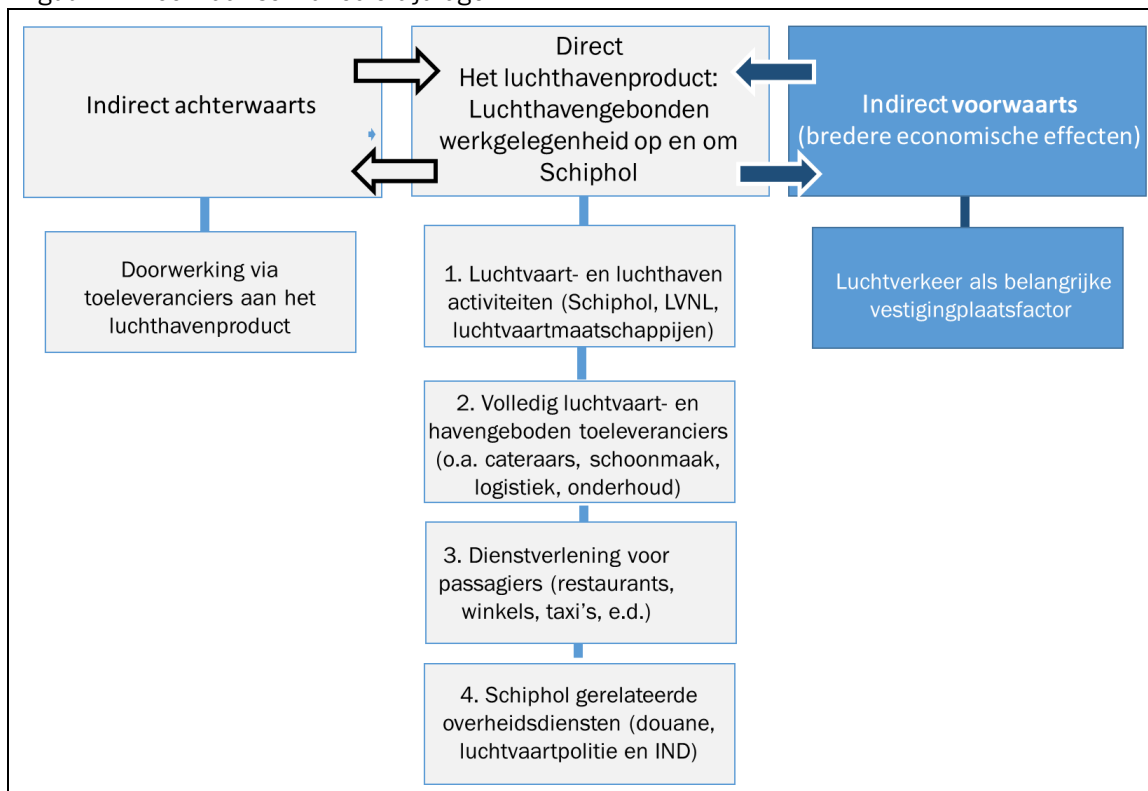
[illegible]

Indirect achterwaarts

Direct
Het luchthavenproduct: Luchthavengebonden werkgelegenheid op en om Schiphol

Indirect voorwaarts
(bredere economische effecten)

Doorwerking via toeleveranciers aan het luchthavenproduct

1. Luchtvaart- en luchthaven activiteiten (Schiphol, LVNL, luchtvaartmaatschappijen)

Luchtverkeer als belangrijke vestigingplaatsfactor

2. Volledig luchtvaart- en havengeboden toeleveranciers (o.a. cateraars, schoonmaak, logistiek, onderhoud)

3. Dienstverlening voor passagiers (restaurants, winkels, taxi's, e.d.)

4. Schiphol gerelateerde overheidsdiensten (douane, luchtvaartpolitie en IND)